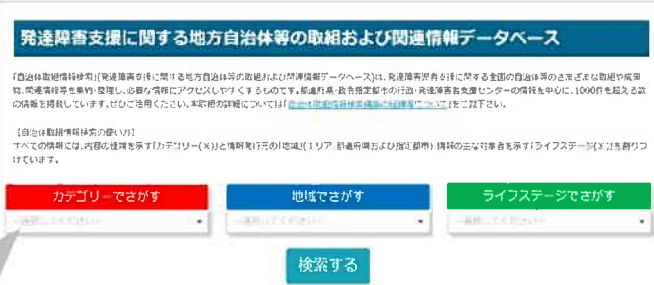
発達障害支援に関する地方自治体等の取組および関連情報データベース

「自治体取組情報検索」(発達障害支援に関する地方自治体等の取組および関連情報データベース)は、発達障害児者支援に関する全国の自治体等のさまざまな取組や成果物、関連情報を集約・整理し、必要な情報にアクセスしやすくするものです。都道府県・政令指定都市の行政・発達障害者支援センターの情報を中心に、1000件を超える数の情報を掲載しています。ぜひご活用ください。本取組の詳細については「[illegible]」をご覧下さい。

【自治体取組情報検索の使い方】
すべての情報には、内容の種類を示す「カテゴリー(※)」と情報発行元の地域(エリア、都道府県および指定都市)、情報の主な対象者を示す「ライフステージ(※)」を割りつけています。

カテゴリーでさがす
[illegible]

地域でさがす
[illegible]

ライフステージでさがす
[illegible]

検索する